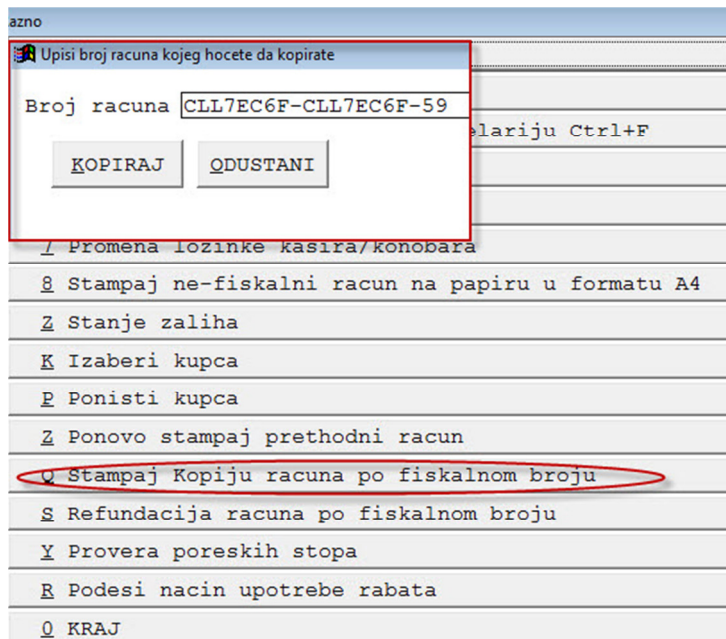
azno

Upisi broj racuna kojeg hocete da kopirate

Broj racuna CLL7EC6F-CLL7EC6F-59

KOPIRAJ ODUSTANI

elariju Ctrl+F

7 Promena lozinke kasira/konobara

8 Stampaj ne-fiskalni racun na papiru u formatu A4

Z Stanje zaliha

K Izaberi kupca

P Ponisti kupca

Z Ponovo stampaj prethodni racun

Q Stampaj Kopiju racuna po fiskalnom broju

S Refundacija racuna po fiskalnom broju

Y Provera poreskih stopa

R Podesi nacin upotrebe rabata

0 KRAJ